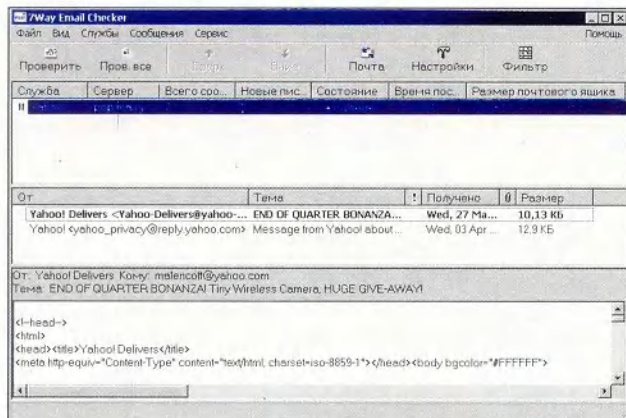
7Way Email Checker

Файл Вид Службы Сообщения Сервис Помощь

Проверить Пров. все Вверх Вниз Почта Настройки Фильтр

| Служба | Сервер | Всего соо... | Новые пис... | Состояние | Время пос... | Размер почтового ящика |
|---|---|---|---|---|---|---|
| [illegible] | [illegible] | | | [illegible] | | |

| От | Тема | ! | Получено | @ | Размер |
|---|---|---|---|---|---|
| Yahoo! Delivers <Yahoo-Delivers@yahoo-... | END OF QUARTER BONANZA... | | Wed, 27 Ma... | | 10,13 КБ |
| Yahoo! <yahoo_privacy@reply.yahoo.com> | Message from Yahoo! about... | | Wed, 03 Apr... | | 12,9 КБ |

От: Yahoo! Delivers Кому: malencott@yahoo.com
Тема: END OF QUARTER BONANZA! Tiny Wireless Camera, HUGE GIVE-AWAY!

<!--head-->
<html>
<head><title>Yahoo! Delivers</title>
<meta http-equiv="Content-Type" content="text/html; charset=iso-8859-1"></head><body bgcolor="#FFFFFF">